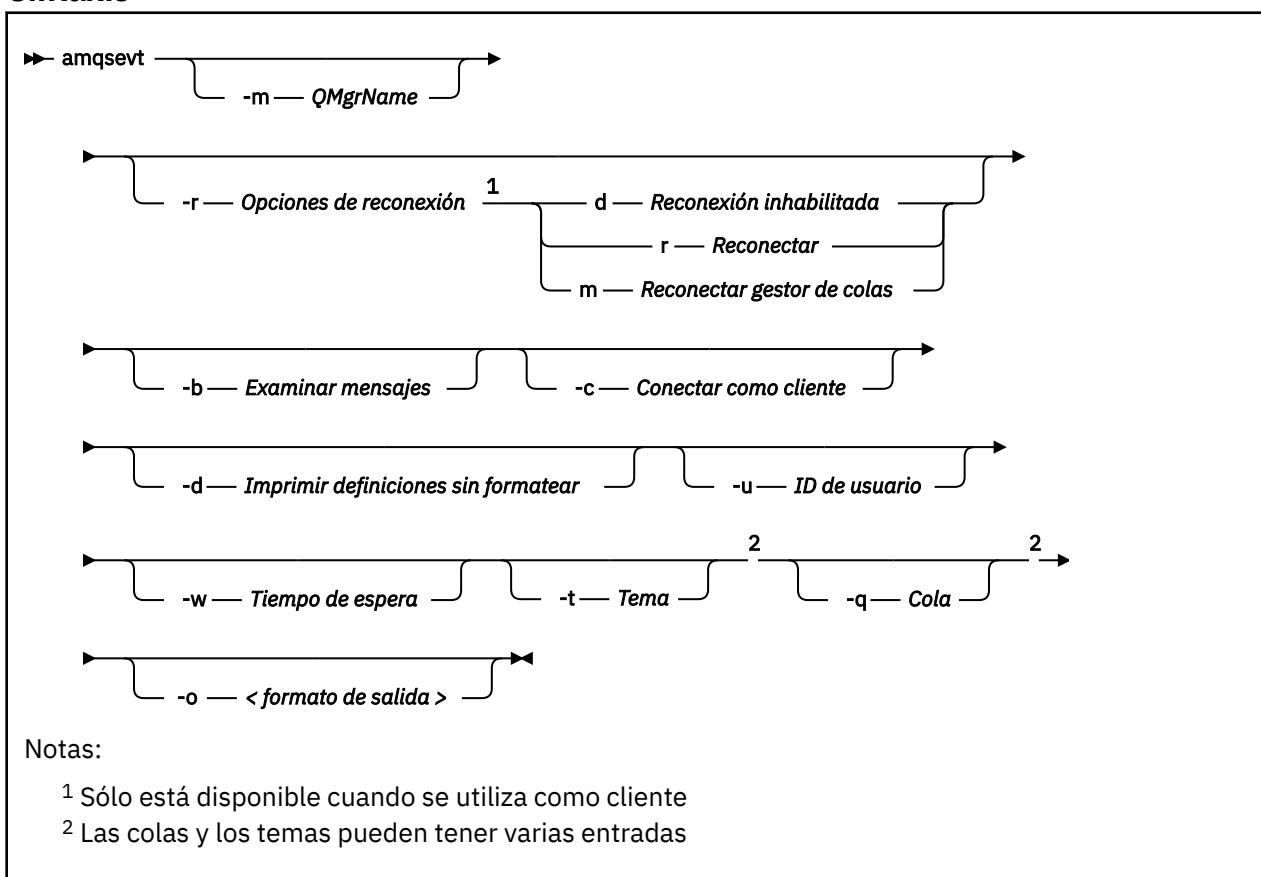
Sintaxis

amqsevt -m QMgrName

-r Opciones de reconexión $^1$ d Reconexión inhabilitada
r Reconectar
m Reconectar gestor de colas

-b Examinar mensajes -c Conectar como cliente

-d Imprimir definiciones sin formatear -u ID de usuario

-w Tiempo de espera -t Tema $^2$ -q Cola $^2$

-o < formato de salida >

Notas:

$^1$ Sólo está disponible cuando se utiliza como cliente

$^2$ Las colas y los temas pueden tener varias entradas